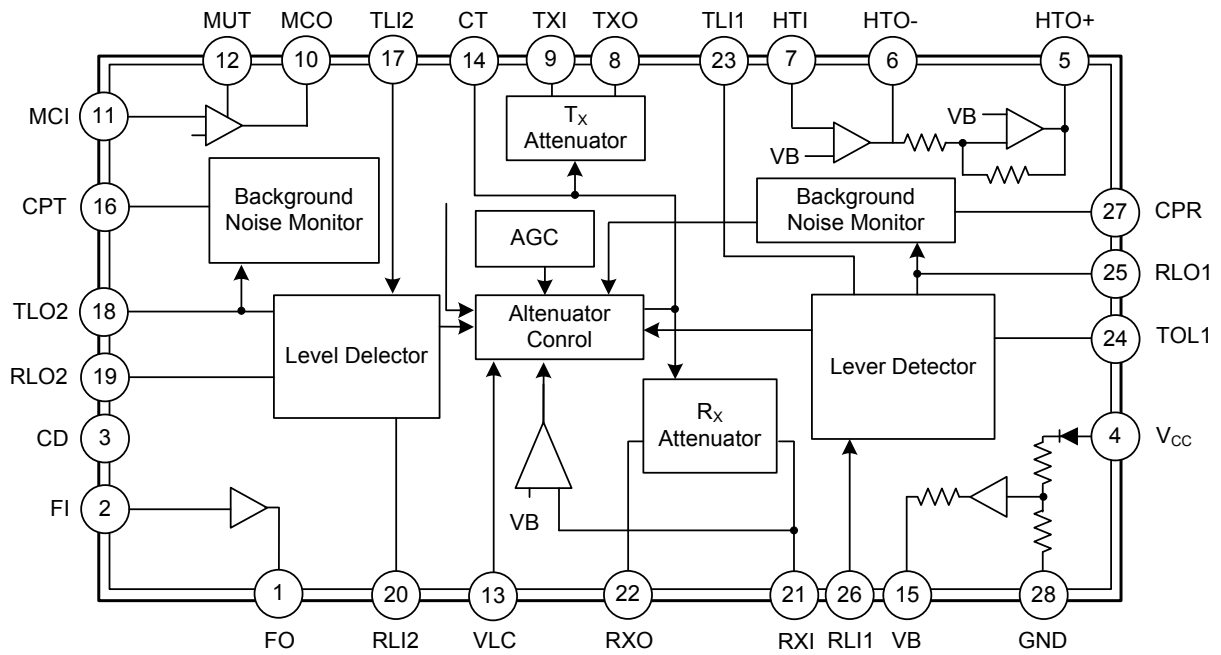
MUT MCO TLI2 CT TXI TXO TLI1 HTI HTO- HTO+

12 10 17 14 9 8 23 7 6 5

MCI 11

$T_X$ Attenuator

VB

VB

CPT 16

Background Noise Monitor

AGC

Background Noise Monitor

27 CPR

25 RLO1

TLO2 18

Altenuator Control

24 TOL1

RLO2 19

Level Delector

Lever Detector

CD 3

$R_X$ Attenuator

4 $V_{CC}$

FI 2

VB

1 20 13 22 21 26 15 28

FO RLI2 VLC RXO RXI RLI1 VB GND